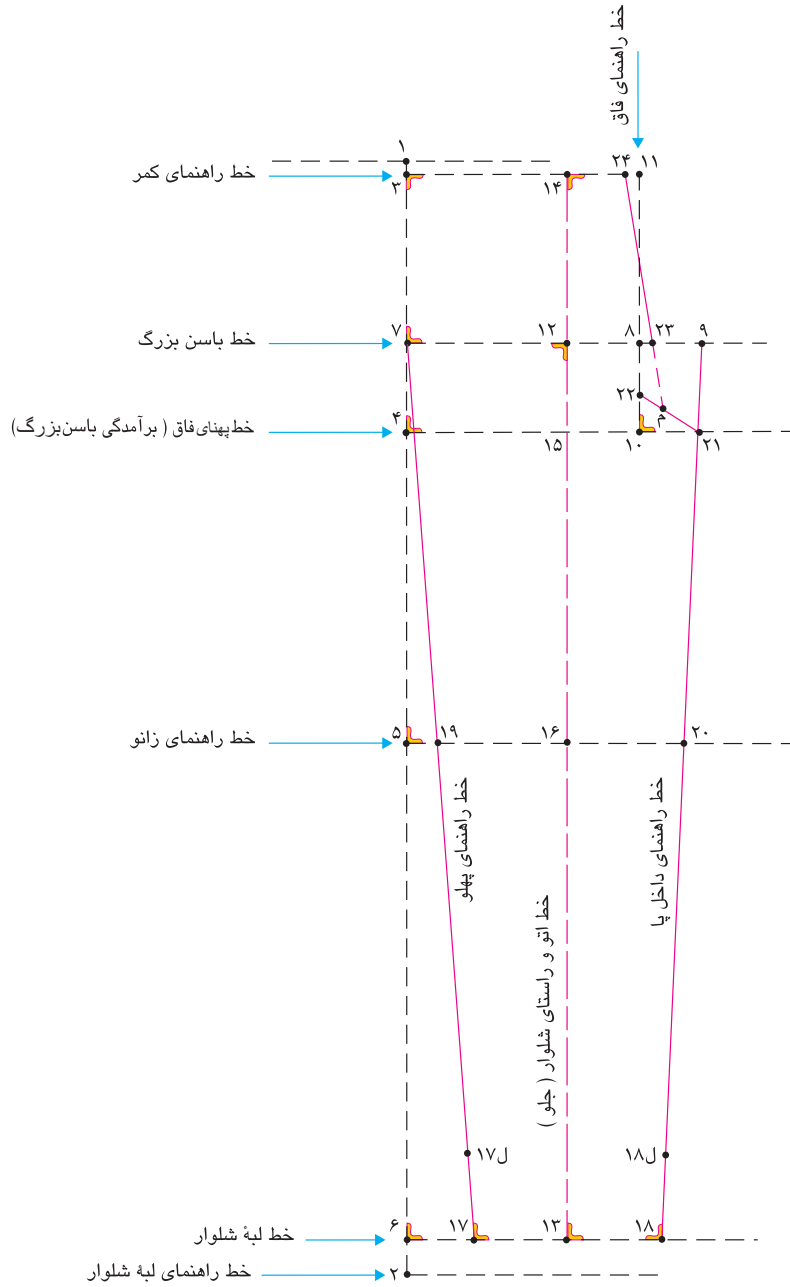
خط راهنمای فاق

۱
۲۴ ۱۱
خط راهنمای کمر
۳
۱۴

خط باسن بزرگ
۷
۱۲
۸ ۲۳ ۹

۲۲
۴
خط پهنای فاق ( برآمدگی باسن بزرگ)
۴
۱۵
۱۰
۲۱

خط راهنمای زانو
۵ ۱۹
۱۶
۲۰

خط راهنمای پهلو
خط اتو و راستای شلوار ( جلو )
خط راهنمای داخل پا

ل۱۷
ل۱۸

خط لبهٔ شلوار
۶
۱۷
۱۳
۱۸

خط راهنمای لبهٔ شلوار
۲